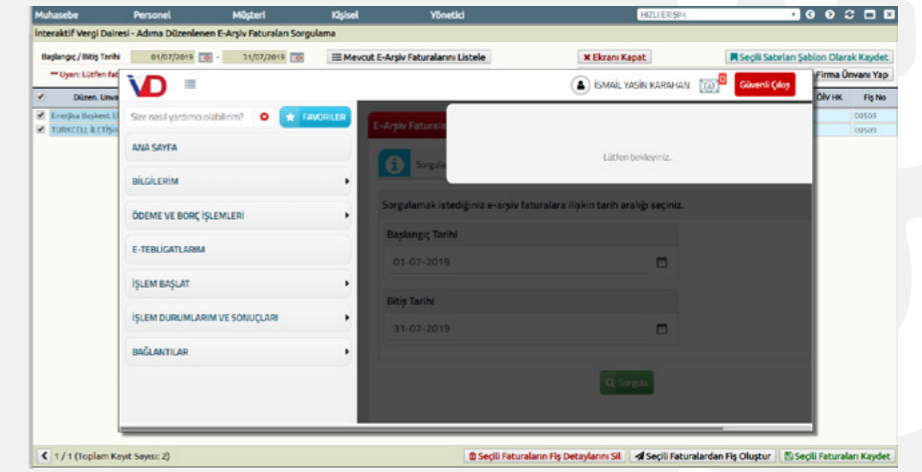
Muhasebe Personel Müşteri Kişisel Yönetici HIZLI ERİŞİM

İnteraktif Vergi Dairesi - Adıma Düzenlenen E-Arşiv Faturaları Sorgulama

Başlangıç / Bitiş Tarihi 01/07/2019 - 31/07/2019 Mevcut E-Arşiv Faturalarını Listele Ekranı Kapat Seçili Satırları Şablon Olarak Kaydet

** Uyarı: Lütfen fat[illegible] Firma Ünvanı Yap

Düzen. Unv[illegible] ÖİV HK Fiş No

Enerjisa Başkent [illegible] 00509

TURKCELL İLETİŞİ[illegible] 00509

VD

İSMAİL YASİN KARAHAN 0 Güvenli Çıkış

Size nasıl yardımcı olabilirim? FAVORİLER

ANA SAYFA

BİLGİLERİM

ÖDEME VE BORÇ İŞLEMLERİ

E-TEBLİGATLARIM

İŞLEM BAŞLAT

İŞLEM DURUMLARIM VE SONUÇLARI

BAĞLANTILAR

E-Arşiv Fatura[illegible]

Sorgula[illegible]

Lütfen bekleyiniz.

Sorgulamak istediğiniz e-arşiv faturalara ilişkin tarih aralığı seçiniz.

Başlangıç Tarihi

01-07-2019

Bitiş Tarihi

31-07-2019

Sorgula

1 / 1 (Toplam Kayıt Sayısı: 2) Seçili Faturaların Fiş Detaylarını Sil Seçili Faturalardan Fiş Oluştur Seçili Faturaları Kaydet